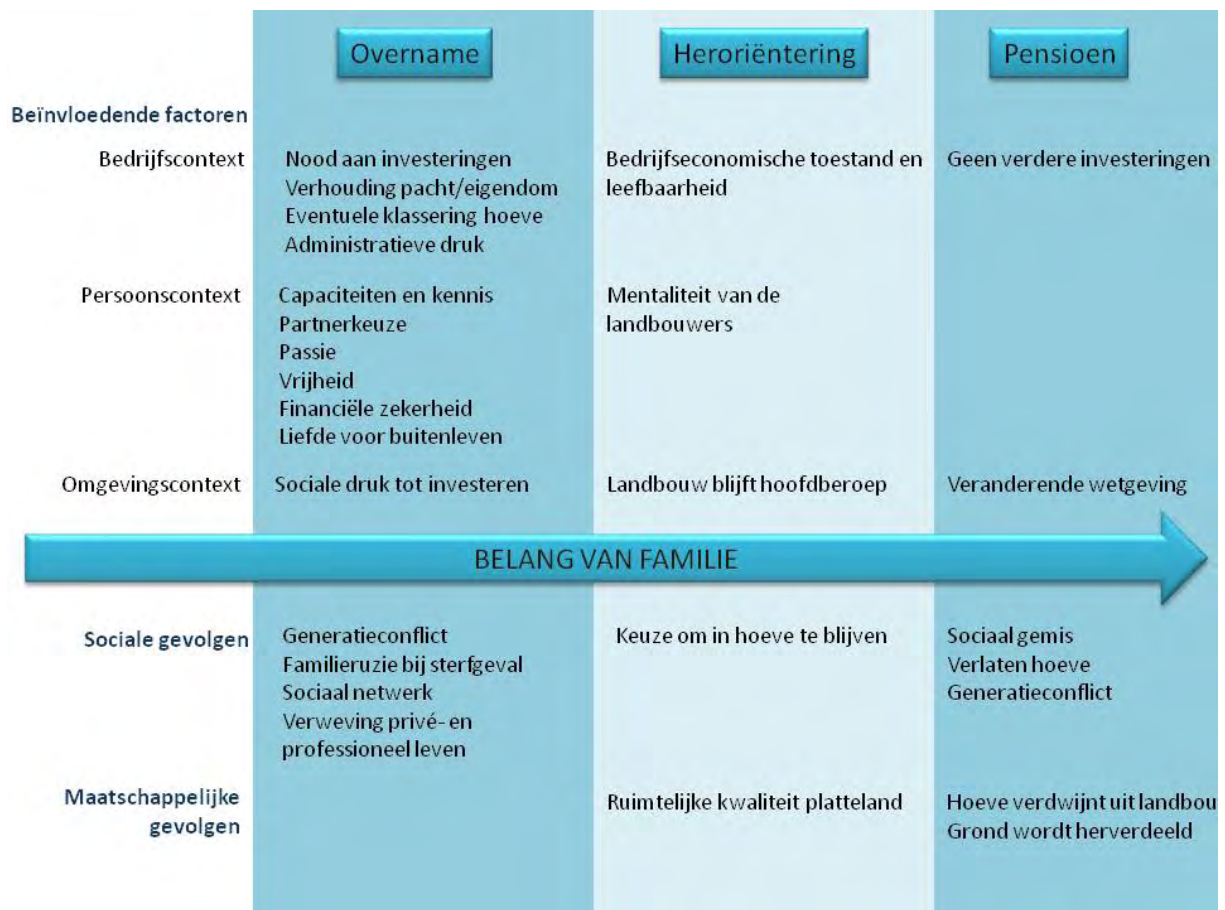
| | Overname | Heroriëntering | Pensioen |
|---|---|---|---|
| **Beïnvloedende factoren** | | | |
| Bedrijfscontext | Nood aan investeringen<br>Verhouding pacht/eigendom<br>Eventuele klassering hoeve<br>Administratieve druk | Bedrijfseconomische toestand en leefbaarheid | Geen verdere investeringen |
| Persoonscontext | Capaciteiten en kennis<br>Partnerkeuze<br>Passie<br>Vrijheid<br>Financiële zekerheid<br>Liefde voor buitenleven | Mentaliteit van de landbouwers | |
| Omgevingscontext | Sociale druk tot investeren | Landbouw blijft hoofdberoep | Veranderende wetgeving |

BELANG VAN FAMILIE

| | Overname | Heroriëntering | Pensioen |
|---|---|---|---|
| **Sociale gevolgen** | Generatieconflict<br>Familieruzie bij sterfgeval<br>Sociaal netwerk<br>Verweving privé- en professioneel leven | Keuze om in hoeve te blijven | Sociaal gemis<br>Verlaten hoeve<br>Generatieconflict |
| **Maatschappelijke gevolgen** | | Ruimtelijke kwaliteit platteland | Hoeve verdwijnt uit landbou<br>Grond wordt herverdeeld |